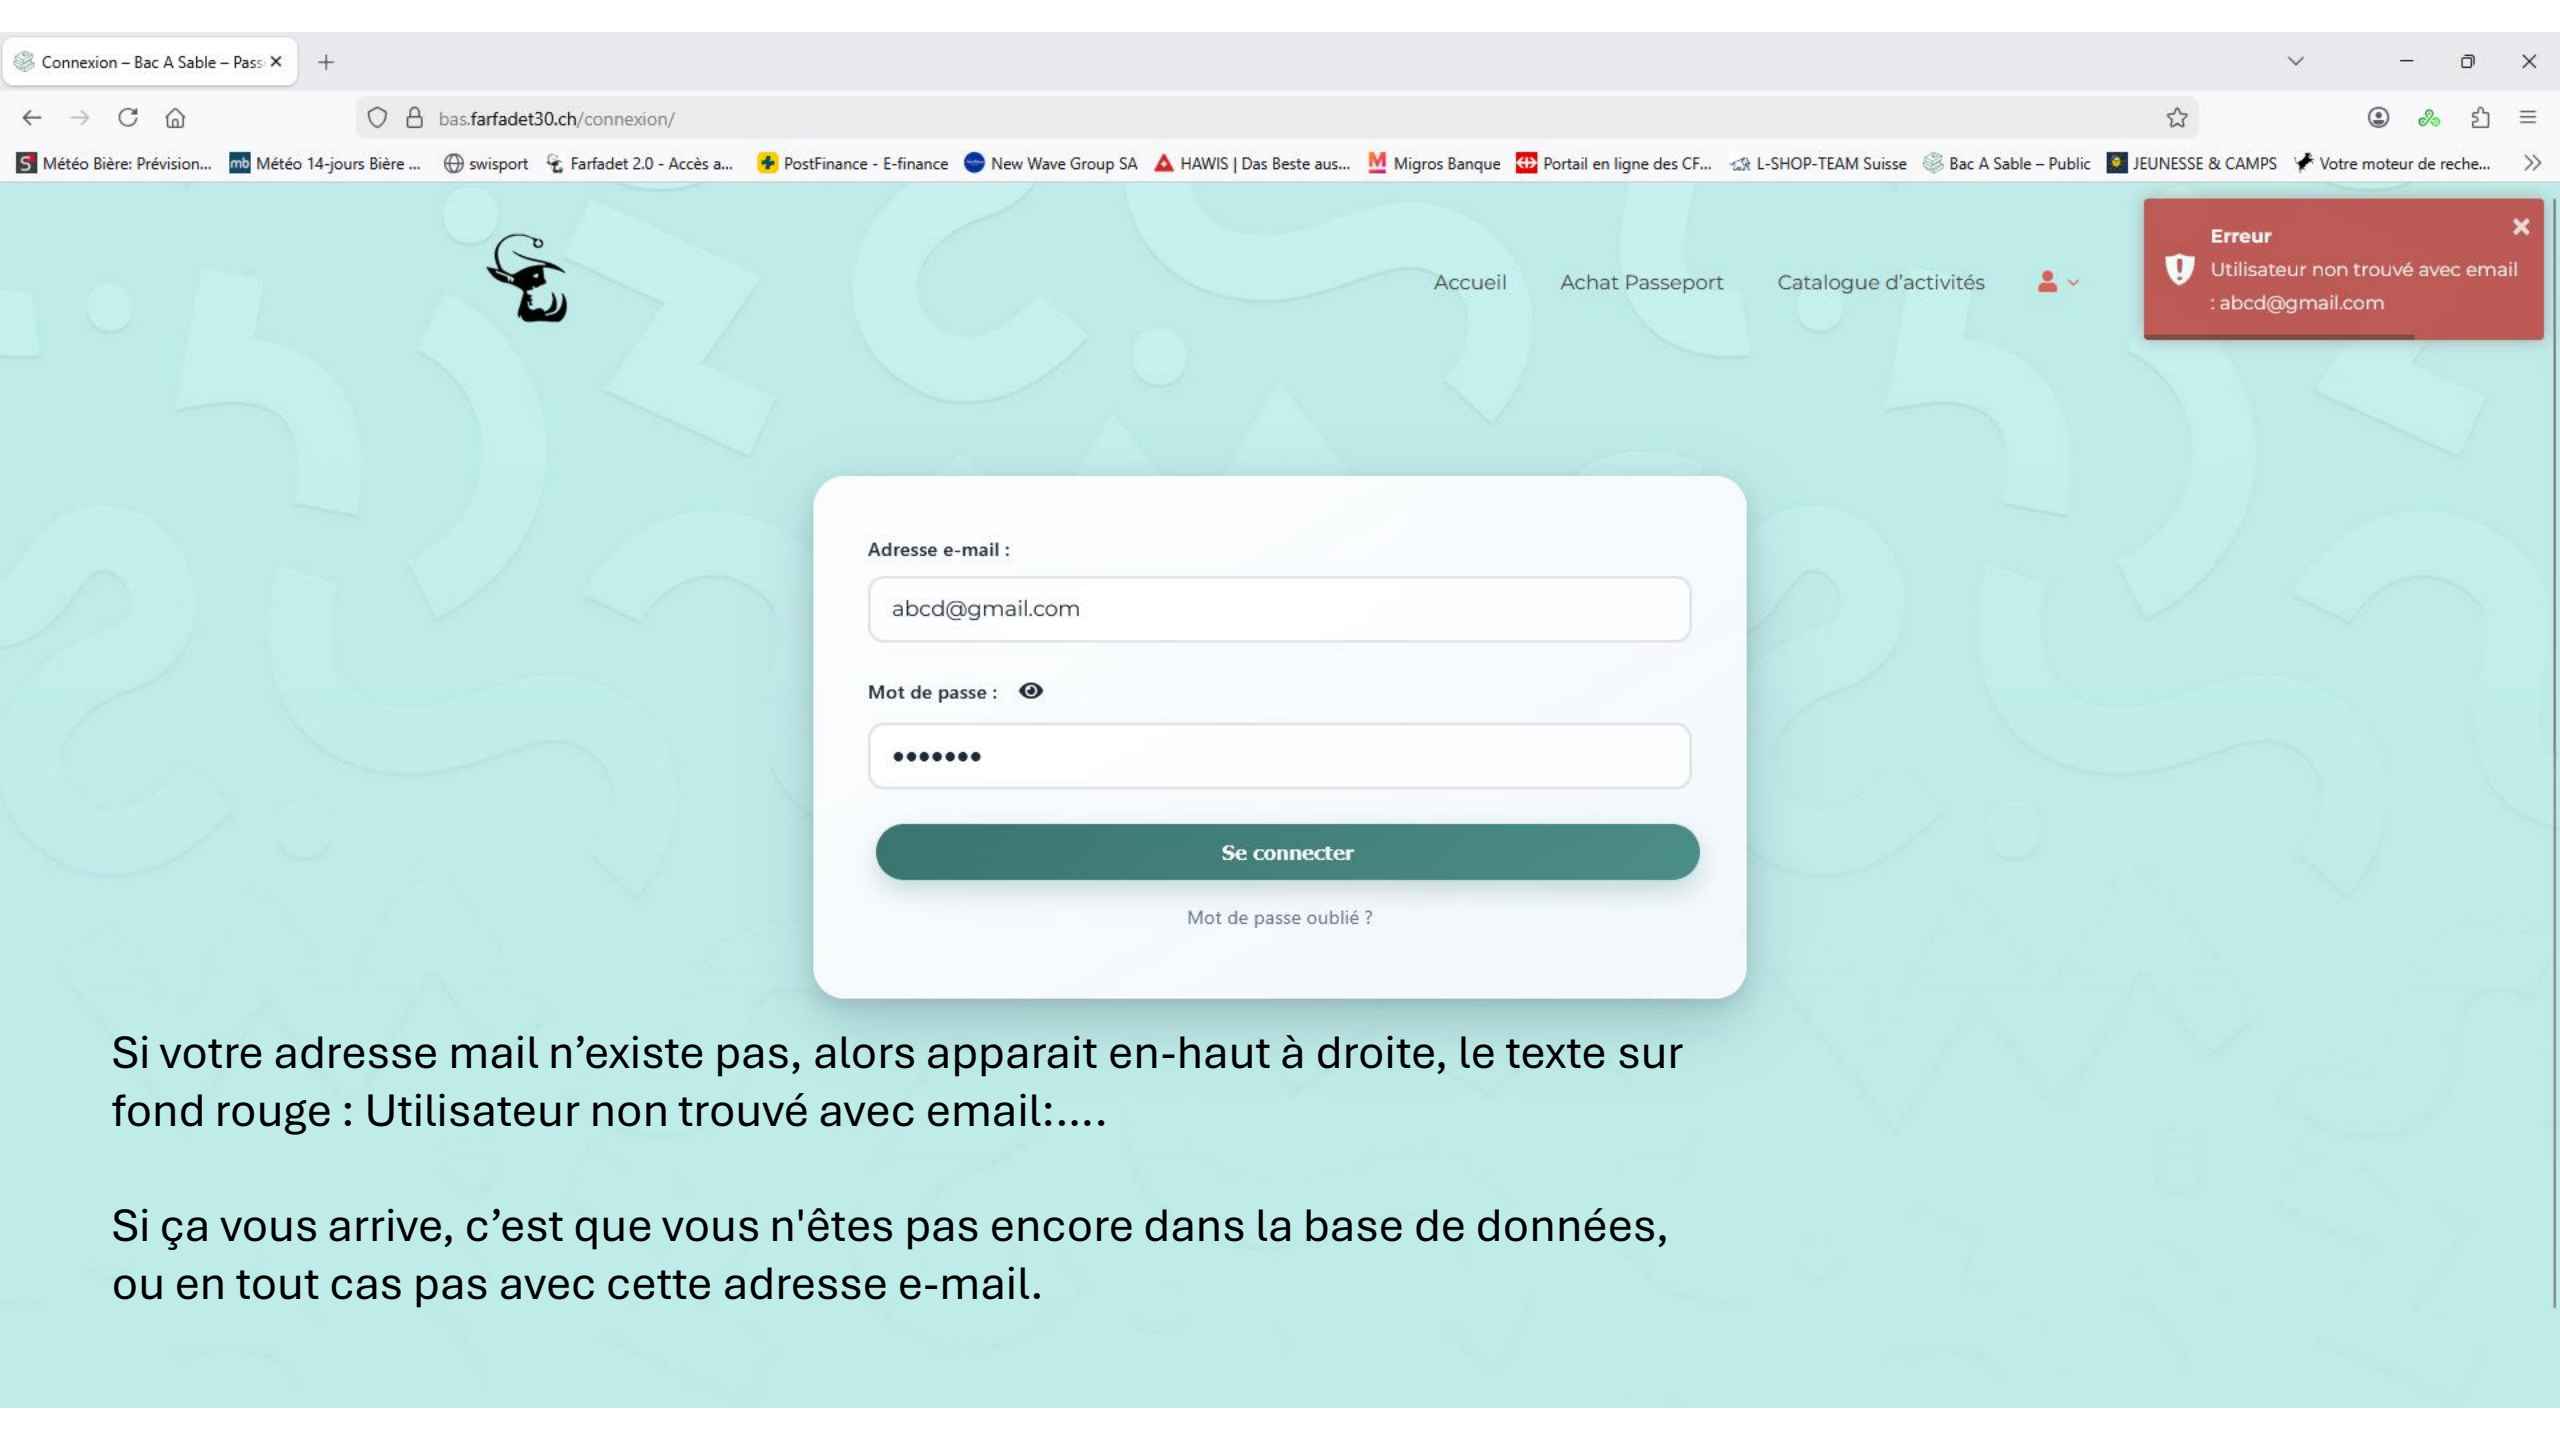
Connexion – Bac A Sable – Pass ×

bas.farfadet30.ch/connexion/

Météo Bière: Prévision... Météo 14-jours Bière ... swisport Farfadet 2.0 - Accès a... PostFinance - E-finance New Wave Group SA HAWIS | Das Beste aus... Migros Banque Portail en ligne des CF... L-SHOP-TEAM Suisse Bac A Sable – Public JEUNESSE & CAMPS Votre moteur de reche...

Accueil Achat Passeport Catalogue d'activités

Erreur
Utilisateur non trouvé avec email : abcd@gmail.com

Adresse e-mail :

abcd@gmail.com

Mot de passe :

•••••••

Se connecter

Mot de passe oublié ?

Si votre adresse mail n'existe pas, alors apparait en-haut à droite, le texte sur fond rouge : Utilisateur non trouvé avec email:....

Si ça vous arrive, c'est que vous n'êtes pas encore dans la base de données, ou en tout cas pas avec cette adresse e-mail.